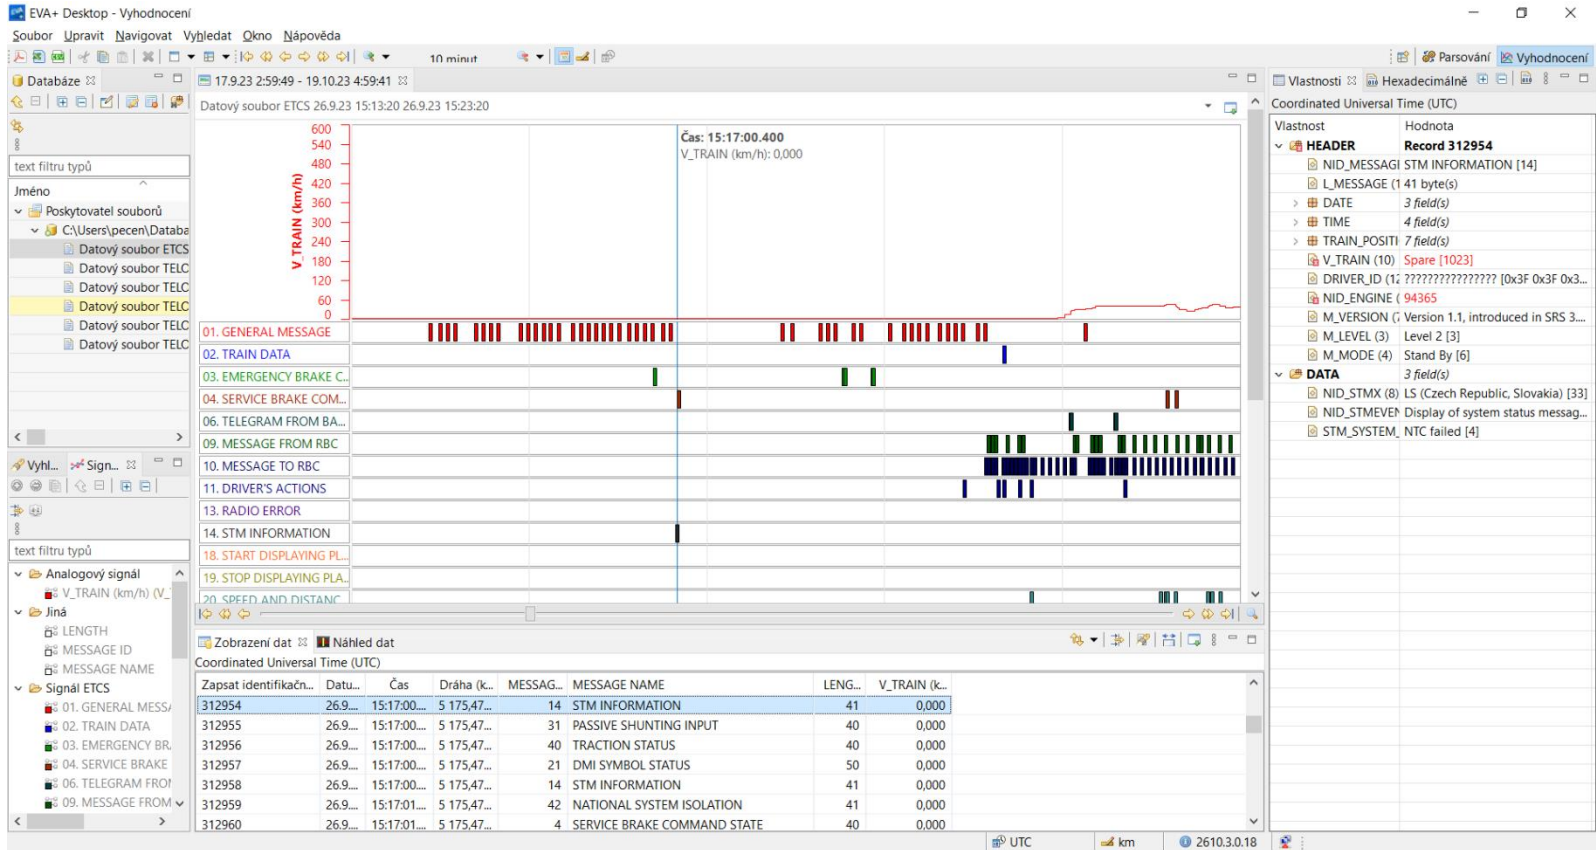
EVA+ Desktop - Vyhodnocení

Soubor Upravit Navigovat Vyhledat Okno Nápověda

10 minut

Parsování Vyhodnocení

Databáze

text filtru typů

Jméno

Poskytovatel souborů
C:\Users\pecen\Databa
Datový soubor ETCS
Datový soubor TELC
Datový soubor TELC
Datový soubor TELC
Datový soubor TELC
Datový soubor TELC

17.9.23 2:59:49 - 19.10.23 4:59:41

Datový soubor ETCS 26.9.23 15:13:20 26.9.23 15:23:20

Čas: 15:17:00.400
V_TRAIN (km/h): 0,000

V_TRAIN (km/h)

600
540
480
420
360
300
240
180
120
60
0

01. GENERAL MESSAGE
02. TRAIN DATA
03. EMERGENCY BRAKE C...
04. SERVICE BRAKE COM...
06. TELEGRAM FROM BA...
09. MESSAGE FROM RBC
10. MESSAGE TO RBC
11. DRIVER'S ACTIONS
13. RADIO ERROR
14. STM INFORMATION
18. START DISPLAYING PL...
19. STOP DISPLAYING PLA...
20. SPEED AND DISTANC

Vyhl... Sign...

text filtru typů

Analogový signál
V_TRAIN (km/h) (V_
Jiná
LENGTH
MESSAGE ID
MESSAGE NAME
Signál ETCS
01. GENERAL MESS/
02. TRAIN DATA
03. EMERGENCY BR.
04. SERVICE BRAKE
06. TELEGRAM FROI
09. MESSAGE FROM

Zobrazení dat Náhled dat

Coordinated Universal Time (UTC)

| Zapsat identifikačn... | Datu... | Čas | Dráha (k... | MESSAG... | MESSAGE NAME | LENG... | V_TRAIN (k... |
|---|---|---|---|---|---|---|---|
| 312954 | 26.9.... | 15:17:00.... | 5 175,47... | 14 | STM INFORMATION | 41 | 0,000 |
| 312955 | 26.9.... | 15:17:00.... | 5 175,47... | 31 | PASSIVE SHUNTING INPUT | 40 | 0,000 |
| 312956 | 26.9.... | 15:17:00.... | 5 175,47... | 40 | TRACTION STATUS | 40 | 0,000 |
| 312957 | 26.9.... | 15:17:00.... | 5 175,47... | 21 | DMI SYMBOL STATUS | 50 | 0,000 |
| 312958 | 26.9.... | 15:17:00.... | 5 175,47... | 14 | STM INFORMATION | 41 | 0,000 |
| 312959 | 26.9.... | 15:17:01.... | 5 175,47... | 42 | NATIONAL SYSTEM ISOLATION | 41 | 0,000 |
| 312960 | 26.9.... | 15:17:01.... | 5 175,47... | 4 | SERVICE BRAKE COMMAND STATE | 40 | 0,000 |

Vlastnosti Hexadecimálně

Coordinated Universal Time (UTC)

| Vlastnost | Hodnota |
|---|---|
| HEADER | Record 312954 |
| NID_MESSAGI | STM INFORMATION [14] |
| L_MESSAGE (1 | 41 byte(s) |
| DATE | 3 field(s) |
| TIME | 4 field(s) |
| TRAIN_POSITI | 7 field(s) |
| V_TRAIN (10) | Spare [1023] |
| DRIVER_ID (1 | ???????????????? [0x3F 0x3F 0x3... |
| NID_ENGINE ( | 94365 |
| M_VERSION ( | Version 1.1, introduced in SRS 3.... |
| M_LEVEL (3) | Level 2 [3] |
| M_MODE (4) | Stand By [6] |
| DATA | 3 field(s) |
| NID_STMX (8) | LS (Czech Republic, Slovakia) [33] |
| NID_STMEVEI | Display of system status messag... |
| STM_SYSTEM_ | NTC failed [4] |

UTC km 2610.3.0.18